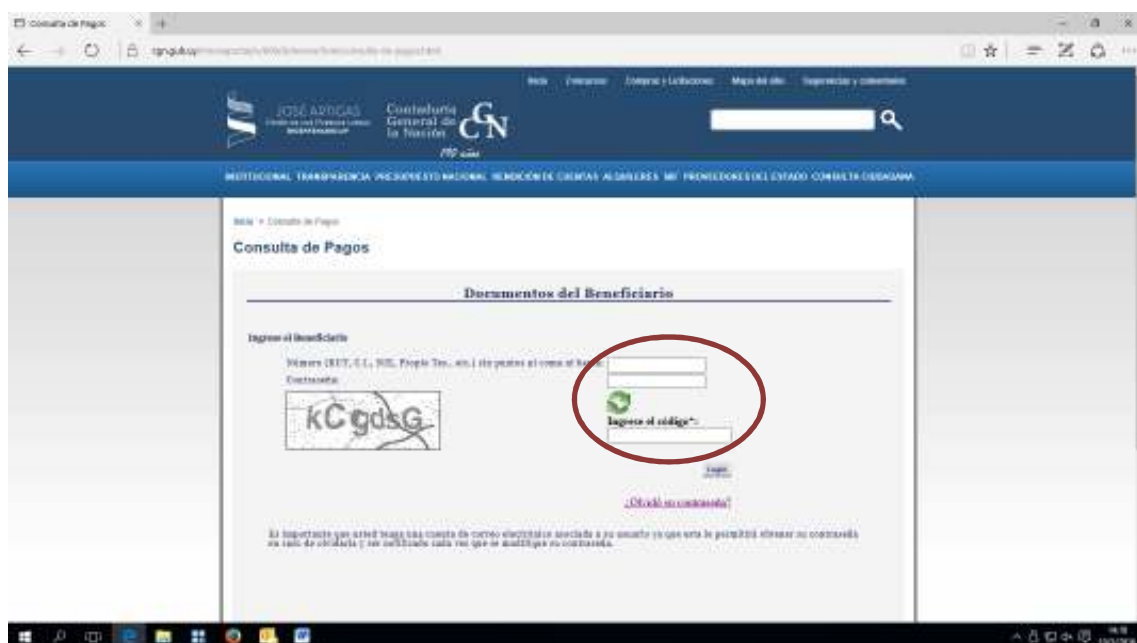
Consulta de Pagos

cgn.gub.uy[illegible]

Inicio Concursos Compras y Licitaciones Mapa del sitio Sugerencias y comentarios

JOSÉ ARTIGAS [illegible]

Contaduría General de la Nación CGN

190 años

INSTITUCIONAL TRANSPARENCIA PRESUPUESTO NACIONAL RENDICIÓN DE CUENTAS ALQUILERES MEF PROVEEDORES DEL ESTADO CONSULTA CIUDADANA

Inicio > Consulta de Pagos

Consulta de Pagos

Documentos del Beneficiario

Ingrese el Beneficiario

Número (RUT, C.I., NIE, People Ten., etc.) sin puntos ni como al haber:

Contraseña:

kCgdsG

Ingrese el código*:

Login

¿Olvidó su contraseña?

Es Importante que usted tenga una cuenta de correo electrónico asociada a su usuario ya que esta le permitirá obtener su contraseña en caso de olvidarla y ser notificado cada vez que se modifique su contraseña.